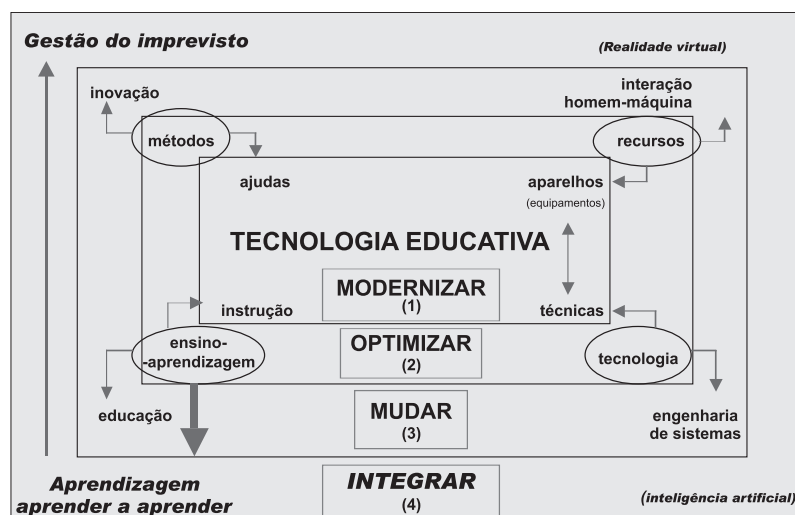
Gestão do imprevisto

(Realidade virtual)

inovação

interação homem-máquina

métodos

recursos

ajudas

aparelhos (equipamentos)

TECNOLOGIA EDUCATIVA

MODERNIZAR (1)

instrução

técnicas

ensino--aprendizagem

OPTIMIZAR (2)

tecnologia

educação

MUDAR (3)

engenharia de sistemas

Aprendizagem aprender a aprender

INTEGRAR (4)

(inteligência artificial)